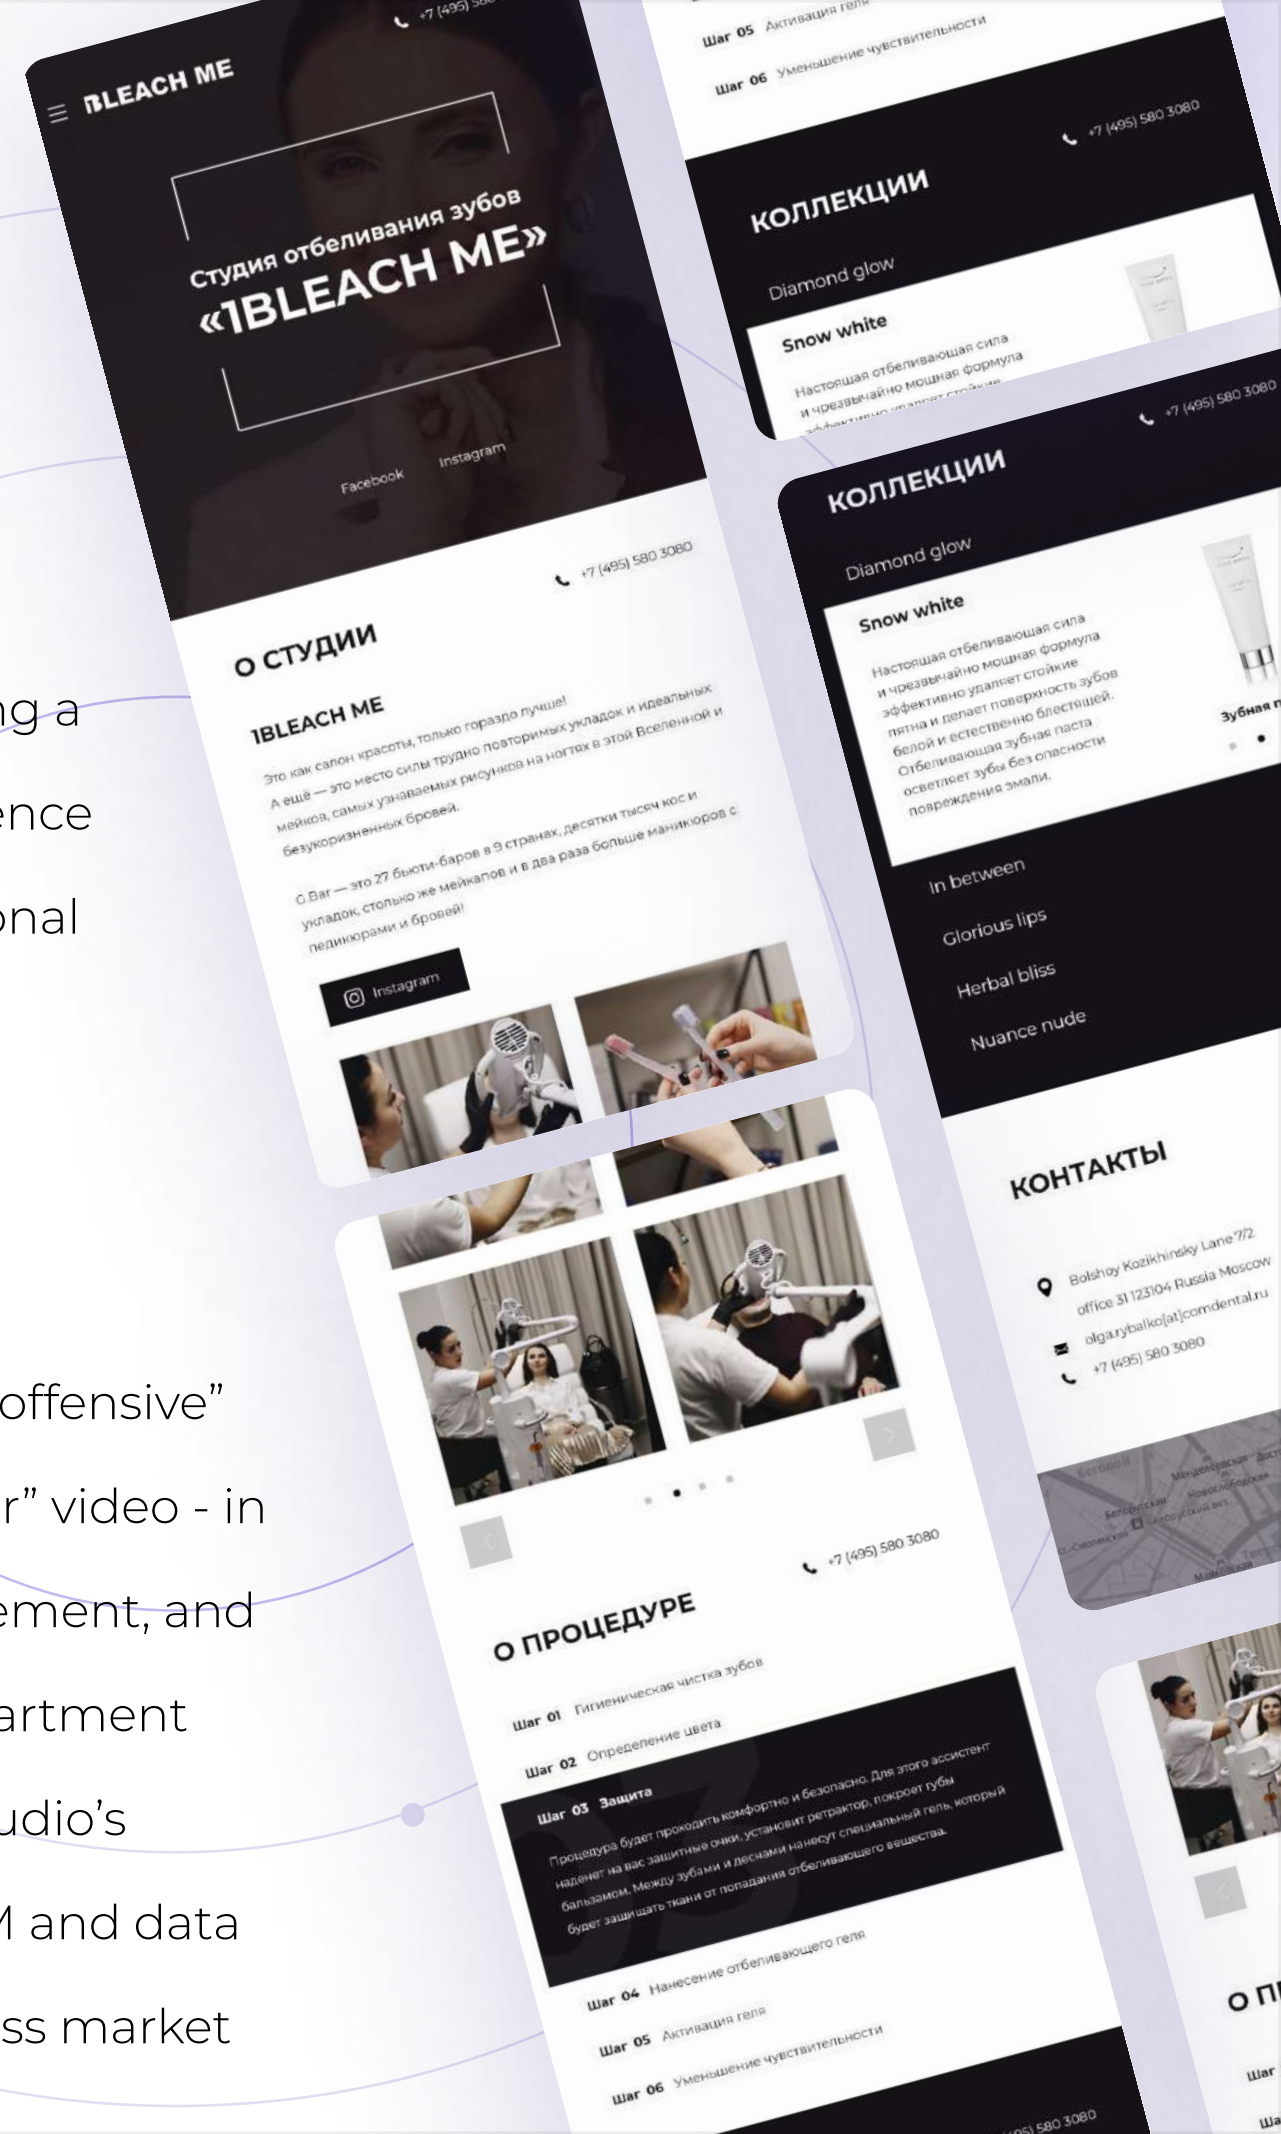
ng a

ence

onal

offensive”

r” video - in

ement, and

artment

udio’s

M and data

ss market

+7 (495) 580

1BLEACH ME

Студия отбеливания зубов «1BLEACH ME»

Facebook Instagram

+7 (495) 580 3080

О СТУДИИ

1BLEACH ME

Это как салон красоты, только гораздо лучше! А ещё — это место силы трудно повторимых укладок и идеальных мейков, самых узнаваемых рисунков на ногтях в этой Вселенной и безукоризненных бровей.

C.Bar — это 27 бьюти-баров в 9 странах, десятки тысяч кос и укладок, столько же мейкапов и в два раза больше маникюров с педикюрами и бровей!

Instagram

Шаг 05 Активация геля

Шаг 06 Уменьшение чувствительности

+7 (495) 580 3080

КОЛЛЕКЦИИ

Diamond glow

Snow white

Настоящая отбеливающая сила и чрезвычайно мощная формула

+7 (495) 580 3080

КОЛЛЕКЦИИ

Diamond glow

Snow white

Настоящая отбеливающая сила и чрезвычайно мощная формула эффективно удаляет стойкие пятна и делает поверхность зубов белой и естественно блестящей. Отбеливающая зубная паста осветляет зубы без опасности повреждения эмали.

Зубная п

In between

Glorious lips

Herbal bliss

Nuance nude

КОНТАКТЫ

Bolshoy Kozikhinsky Lane 7/2 office 31 123104 Russia Moscow

olga.rybalko[at]comdental.ru

+7 (495) 580 3080

+7 (495) 580 3080

О ПРОЦЕДУРЕ

Шаг 01 Гигиеническая чистка зубов

Шаг 02 Определение цвета

Шаг 03 Защита

Процедура будет проходить комфортно и безопасно. Для этого ассистент наденет на вас защитные очки, установит ретрактор, покроет губы бальзамом. Между зубами и деснами нанесут специальный гель, который будет защищать ткани от попадания отбеливающего вещества.

Шаг 04 Нанесение отбеливающего геля

Шаг 05 Активация геля

Шаг 06 Уменьшение чувствительности

+7 (495) 580 3080

О П

Шаг

Ша